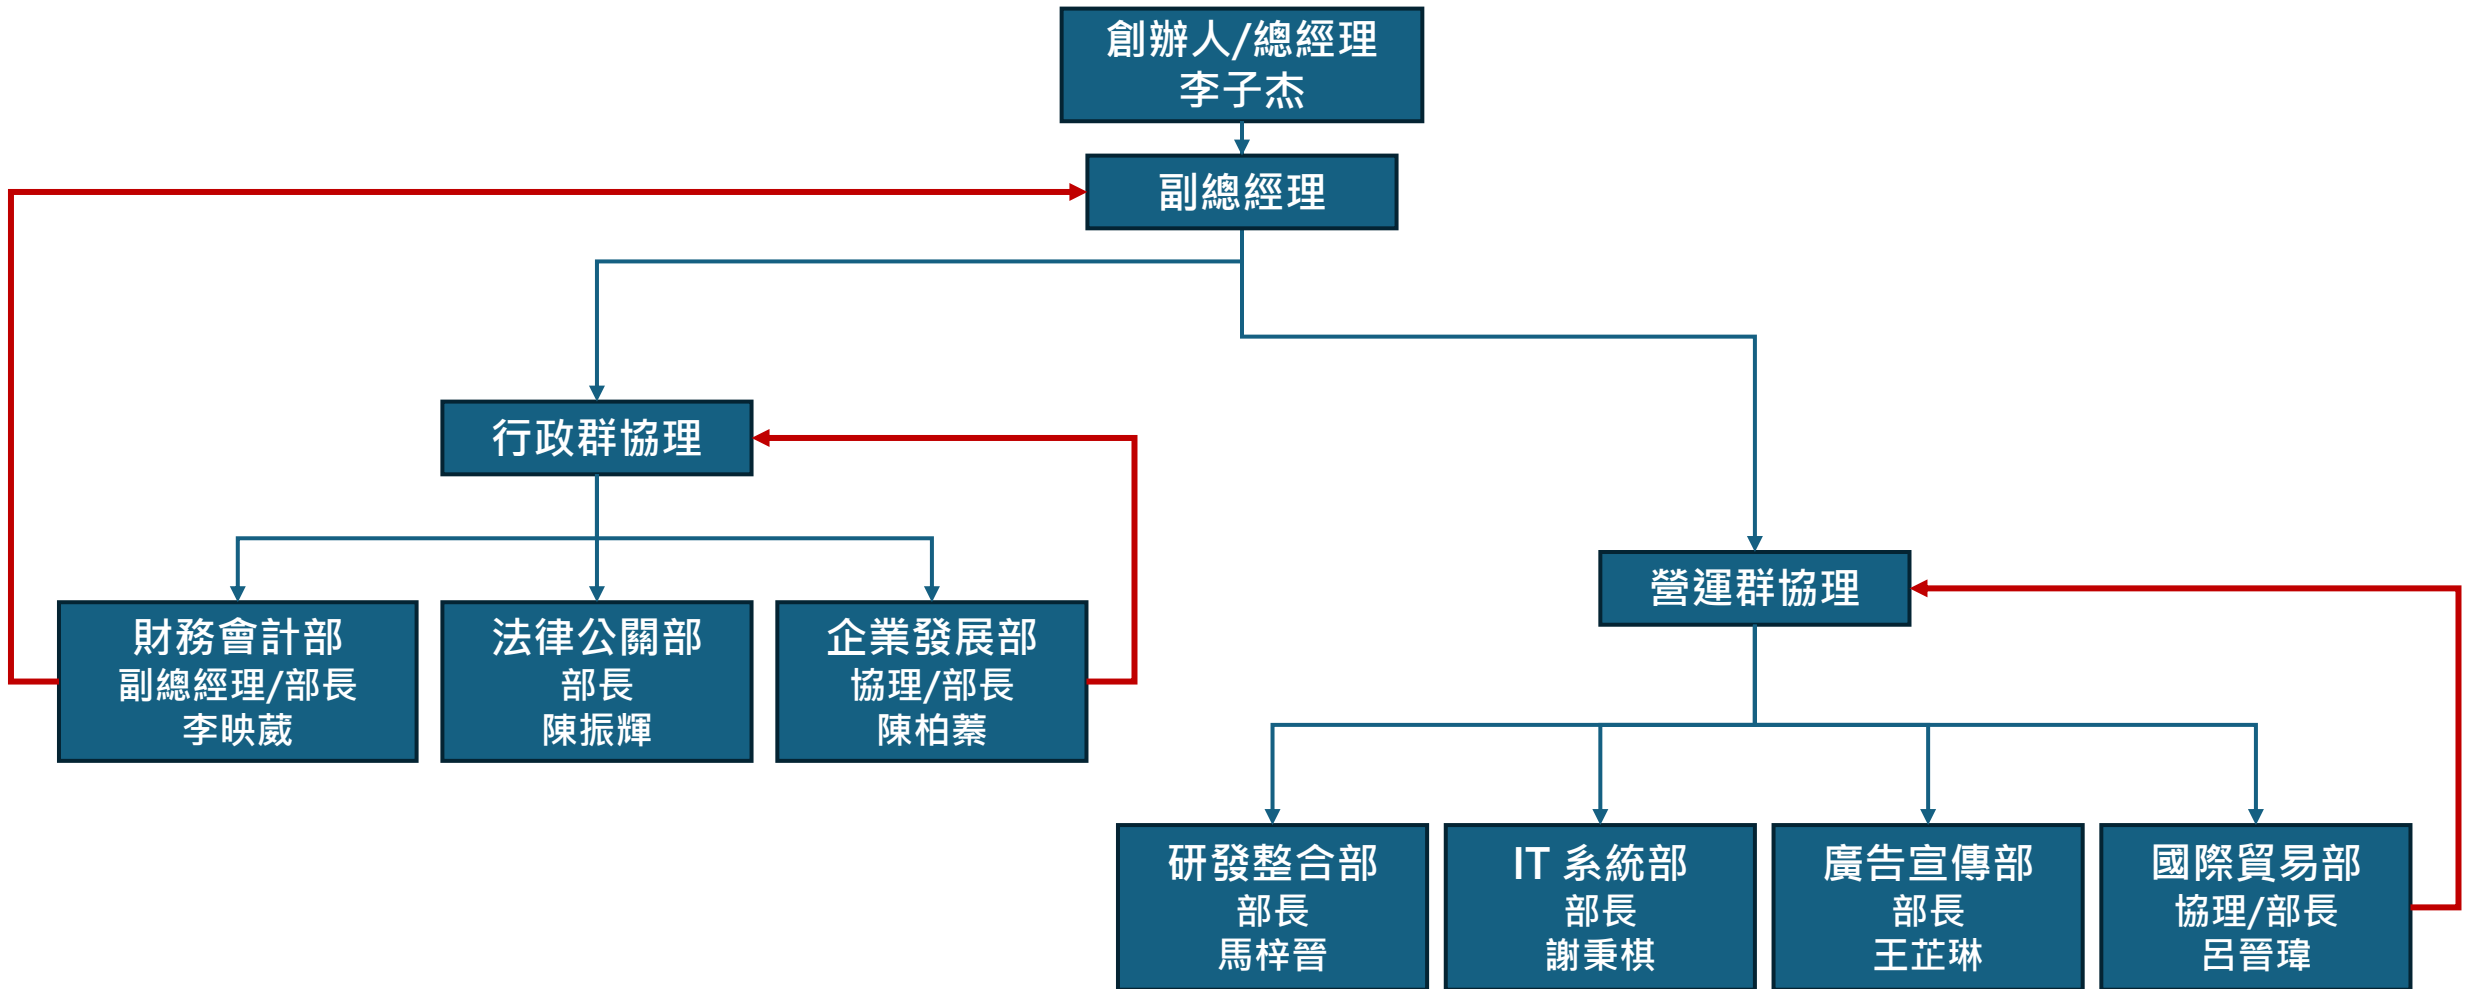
創辦人/總經理
李子杰

副總經理

行政群協理

營運群協理

財務會計部
副總經理/部長
李映葳

法律公關部
部長
陳振輝

企業發展部
協理/部長
陳柏蓁

研發整合部
部長
馬梓晉

IT 系統部
部長
謝秉棋

廣告宣傳部
部長
王芷琳

國際貿易部
協理/部長
呂晉瑋